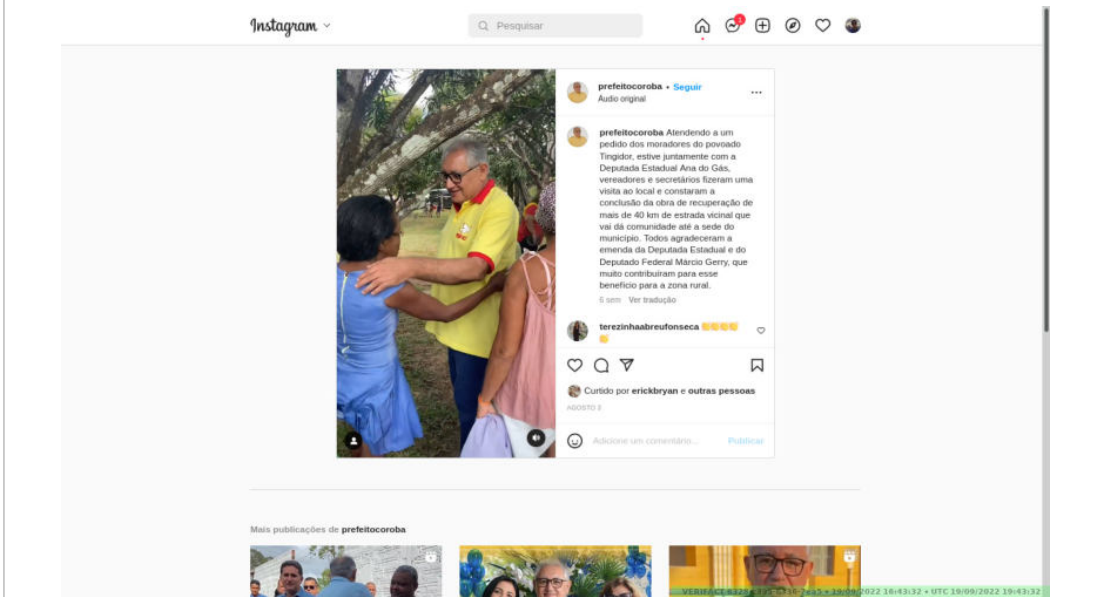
Instagram

Pesquisar

1

prefeitocoroba • Seguir
Áudio original

prefeitocoroba Atendendo a um pedido dos moradores do povoado Tingidor, estive juntamente com a Deputada Estadual Ana do Gás, vereadores e secretários fizeram uma visita ao local e constaram a conclusão da obra de recuperação de mais de 40 km de estrada vicinal que vai dá comunidade até a sede do município. Todos agradeceram a emenda da Deputada Estadual e do Deputado Federal Márcio Gerry, que muito contribuiram para esse benefício para a zona rural.

6 sem Ver tradução

terezinhaabreufonseca 👏👏👏👏👏

Curtido por erickbryan e outras pessoas

AGOSTO 3

Adicione um comentário...

Publicar

Mais publicações de prefeitocoroba

VERIFACT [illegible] 19/09/2022 16:43:32 • UTC 19/09/2022 19:43:32